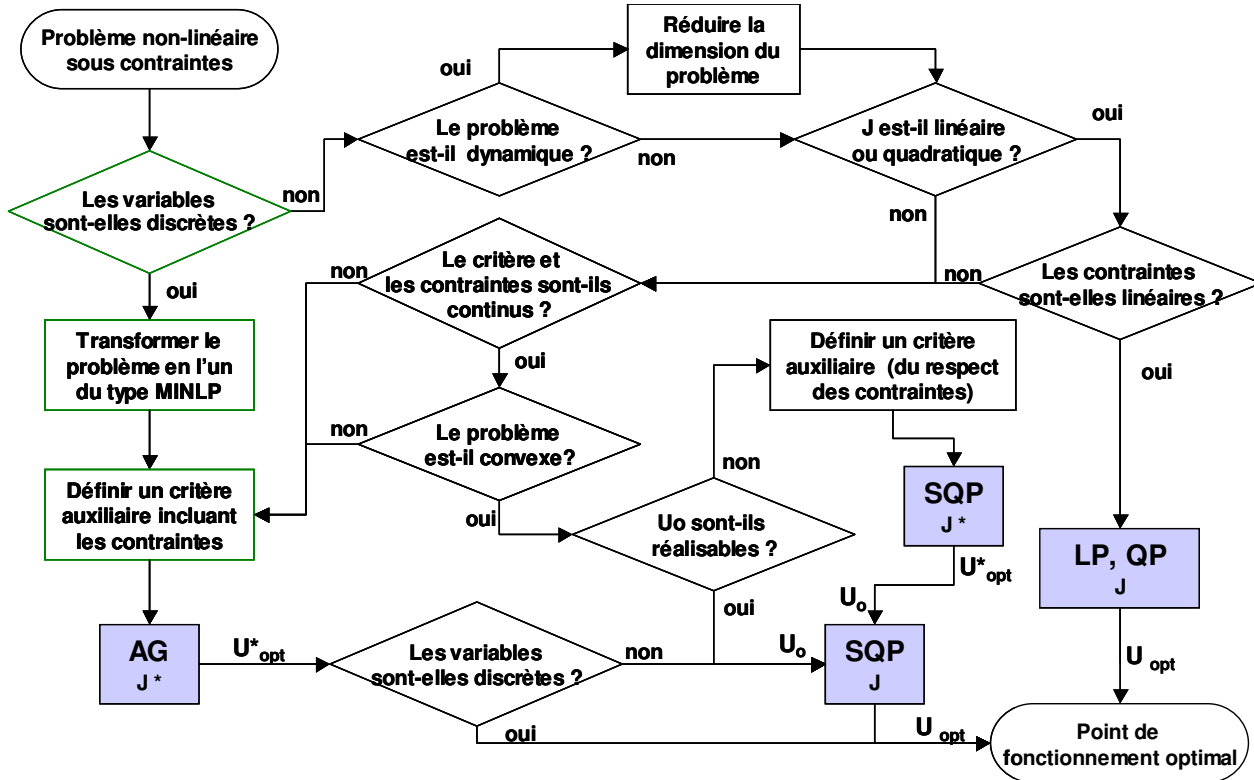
Problème non-linéaire sous contraintes

Les variables sont-elles discrètes ?

non

oui

Transformer le problème en l'un du type MINLP

Définir un critère auxiliaire incluant les contraintes

AG
J *

$U^*_{opt}$

oui

Le problème est-il dynamique ?

non

Réduire la dimension du problème

J est-il linéaire ou quadratique ?

oui

non

non

Les contraintes sont-elles linéaires ?

oui

non

Le critère et les contraintes sont-ils continus ?

oui

non

Le problème est-il convexe?

oui

Définir un critère auxiliaire (du respect des contraintes)

non

Uo sont-ils réalisables ?

oui

SQP
J *

$U^*_{opt}$

$U_o$

LP, QP
J

$U_{opt}$

Les variables sont-elles discrètes ?

non

$U_o$

SQP
J

oui

$U_{opt}$

Point de fonctionnement optimal